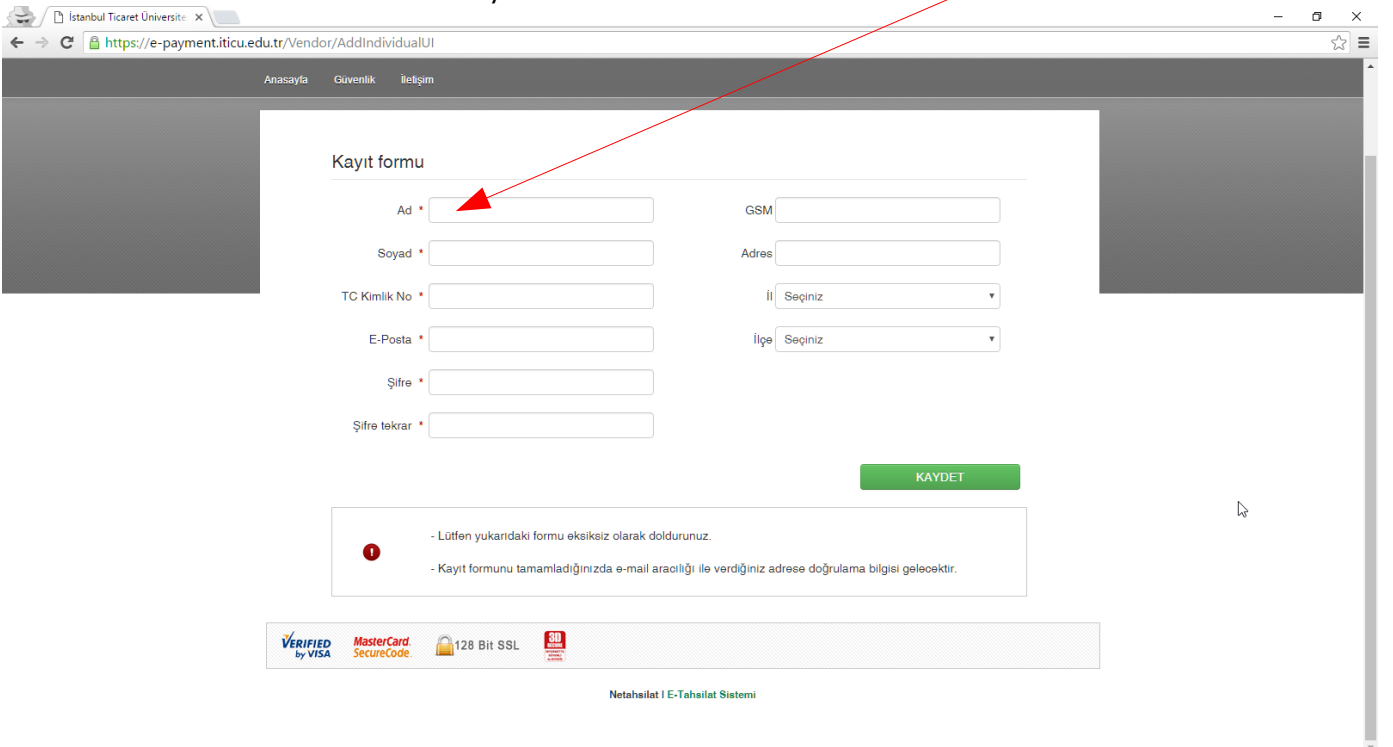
İstanbul Ticaret Üniversite ×

https://e-payment.iticu.edu.tr/Vendor/AddIndividualUI

Anasayfa Güvenlik İletişim

Kayıt formu

Ad *

Soyad *

TC Kimlik No *

E-Posta *

Şifre *

Şifre tekrar *

GSM

Adres

İl Seçiniz

İlçe Seçiniz

KAYDET

- Lütfen yukarıdaki formu eksiksiz olarak doldurunuz.

- Kayıt formunu tamamladığınızda e-mail aracılığı ile verdiğiniz adrese doğrulama bilgisi gelecektir.

VERIFIED by VISA MasterCard. SecureCode. 128 Bit SSL 3D

Netahsilat | E-Tahsilat Sistemi